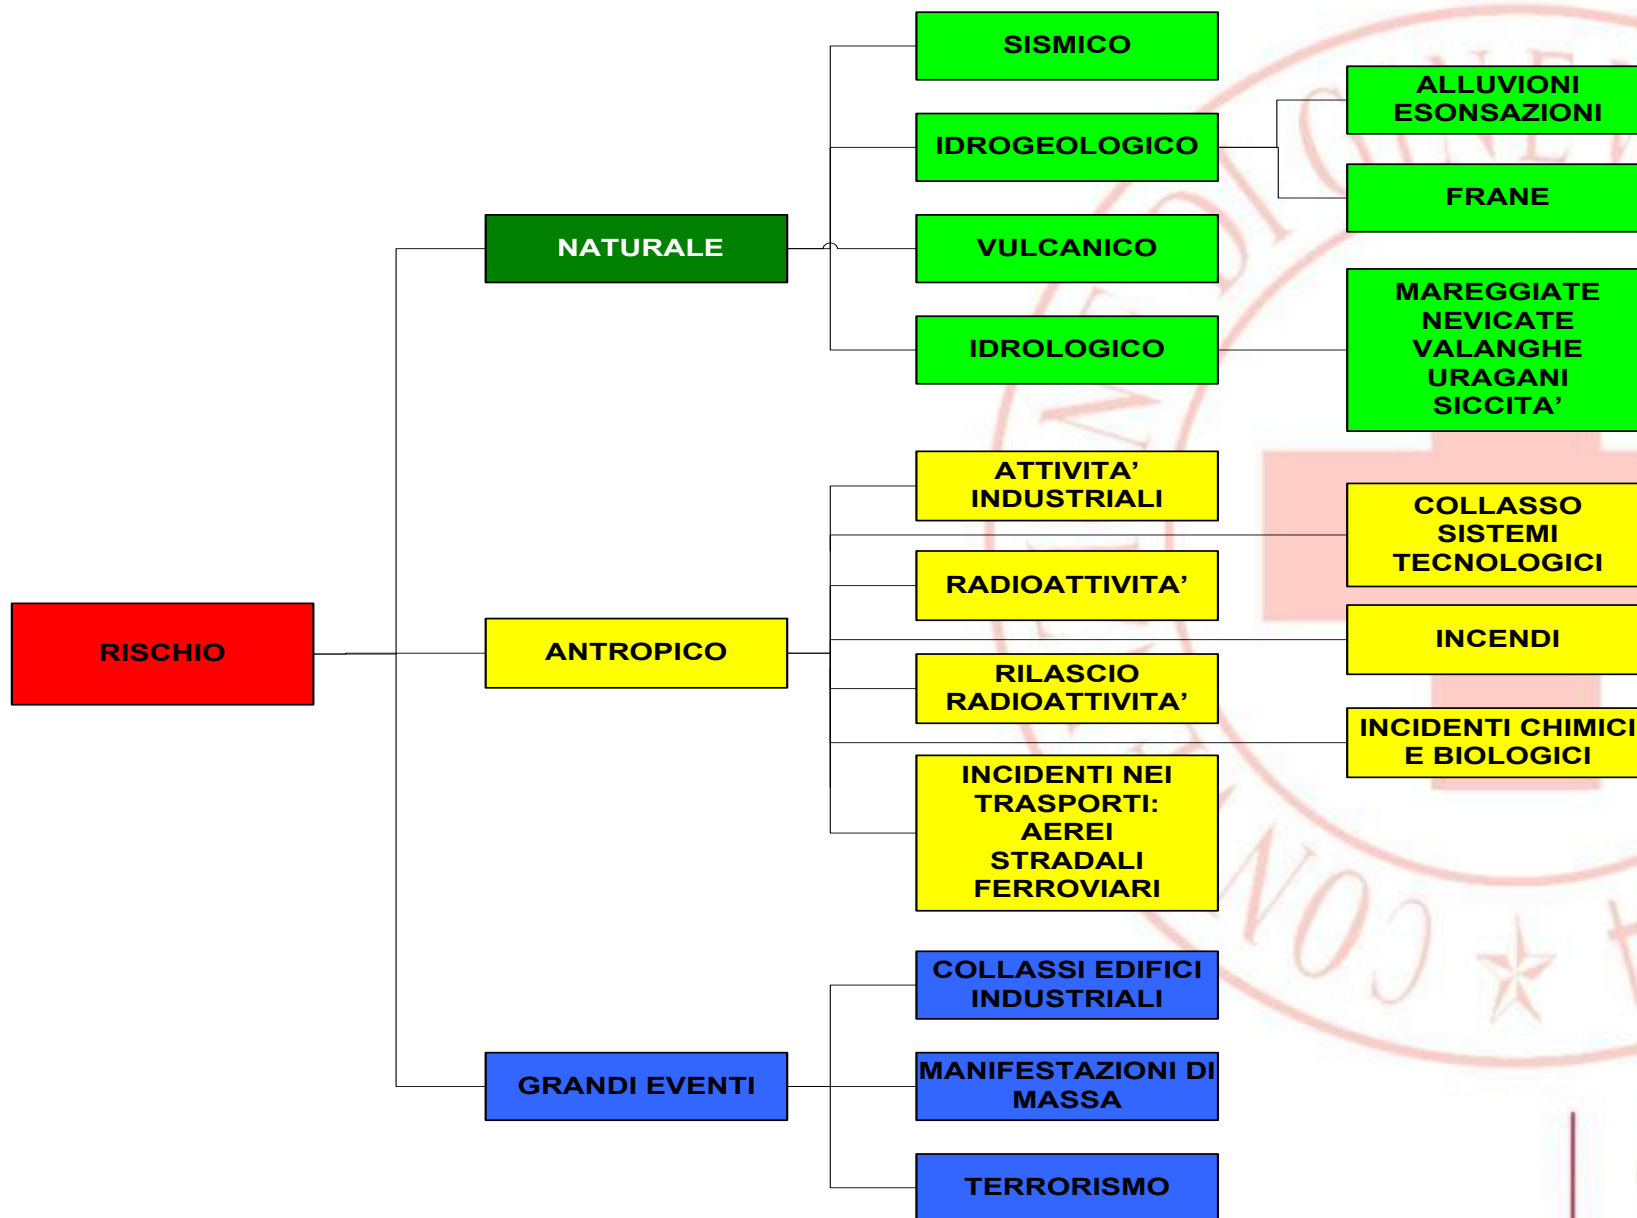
RISCHIO

NATURALE

SISMICO

IDROGEOLOGICO

ALLUVIONI ESONSAZIONI

FRANE

VULCANICO

IDROLOGICO

MAREGGIATE NEVICATE VALANGHE URAGANI SICCITA’

ANTROPICO

ATTIVITA’ INDUSTRIALI

COLLASSO SISTEMI TECNOLOGICI

RADIOATTIVITA’

INCENDI

RILASCIO RADIOATTIVITA’

INCIDENTI CHIMICI E BIOLOGICI

INCIDENTI NEI TRASPORTI: AEREI STRADALI FERROVIARI

GRANDI EVENTI

COLLASSI EDIFICI INDUSTRIALI

MANIFESTAZIONI DI MASSA

TERRORISMO